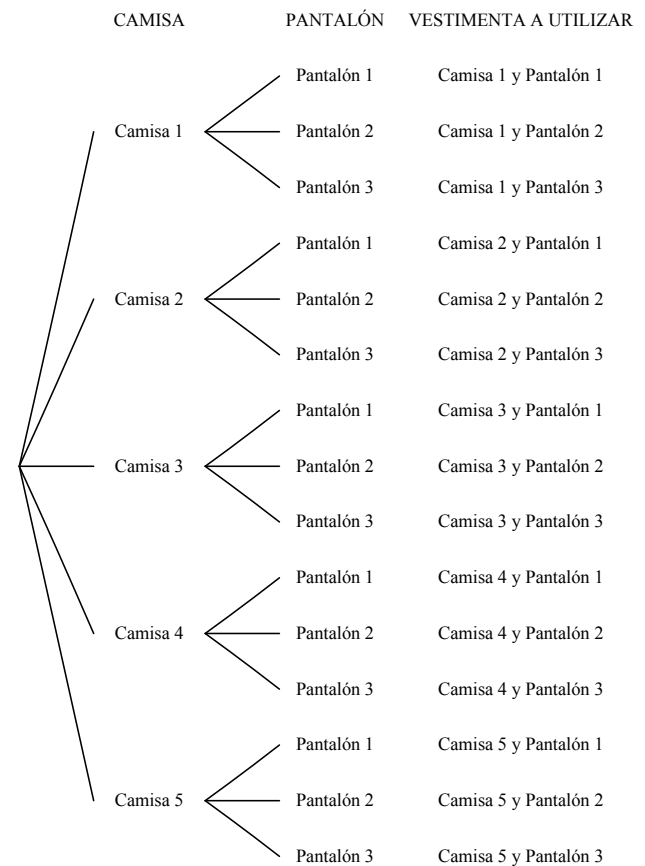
CAMISA PANTALÓN VESTIMENTA A UTILIZAR

Pantalón 1 Camisa 1 y Pantalón 1
Camisa 1 Pantalón 2 Camisa 1 y Pantalón 2
Pantalón 3 Camisa 1 y Pantalón 3

Pantalón 1 Camisa 2 y Pantalón 1
Camisa 2 Pantalón 2 Camisa 2 y Pantalón 2
Pantalón 3 Camisa 2 y Pantalón 3

Pantalón 1 Camisa 3 y Pantalón 1
Camisa 3 Pantalón 2 Camisa 3 y Pantalón 2
Pantalón 3 Camisa 3 y Pantalón 3

Pantalón 1 Camisa 4 y Pantalón 1
Camisa 4 Pantalón 2 Camisa 4 y Pantalón 2
Pantalón 3 Camisa 4 y Pantalón 3

Pantalón 1 Camisa 5 y Pantalón 1
Camisa 5 Pantalón 2 Camisa 5 y Pantalón 2
Pantalón 3 Camisa 5 y Pantalón 3